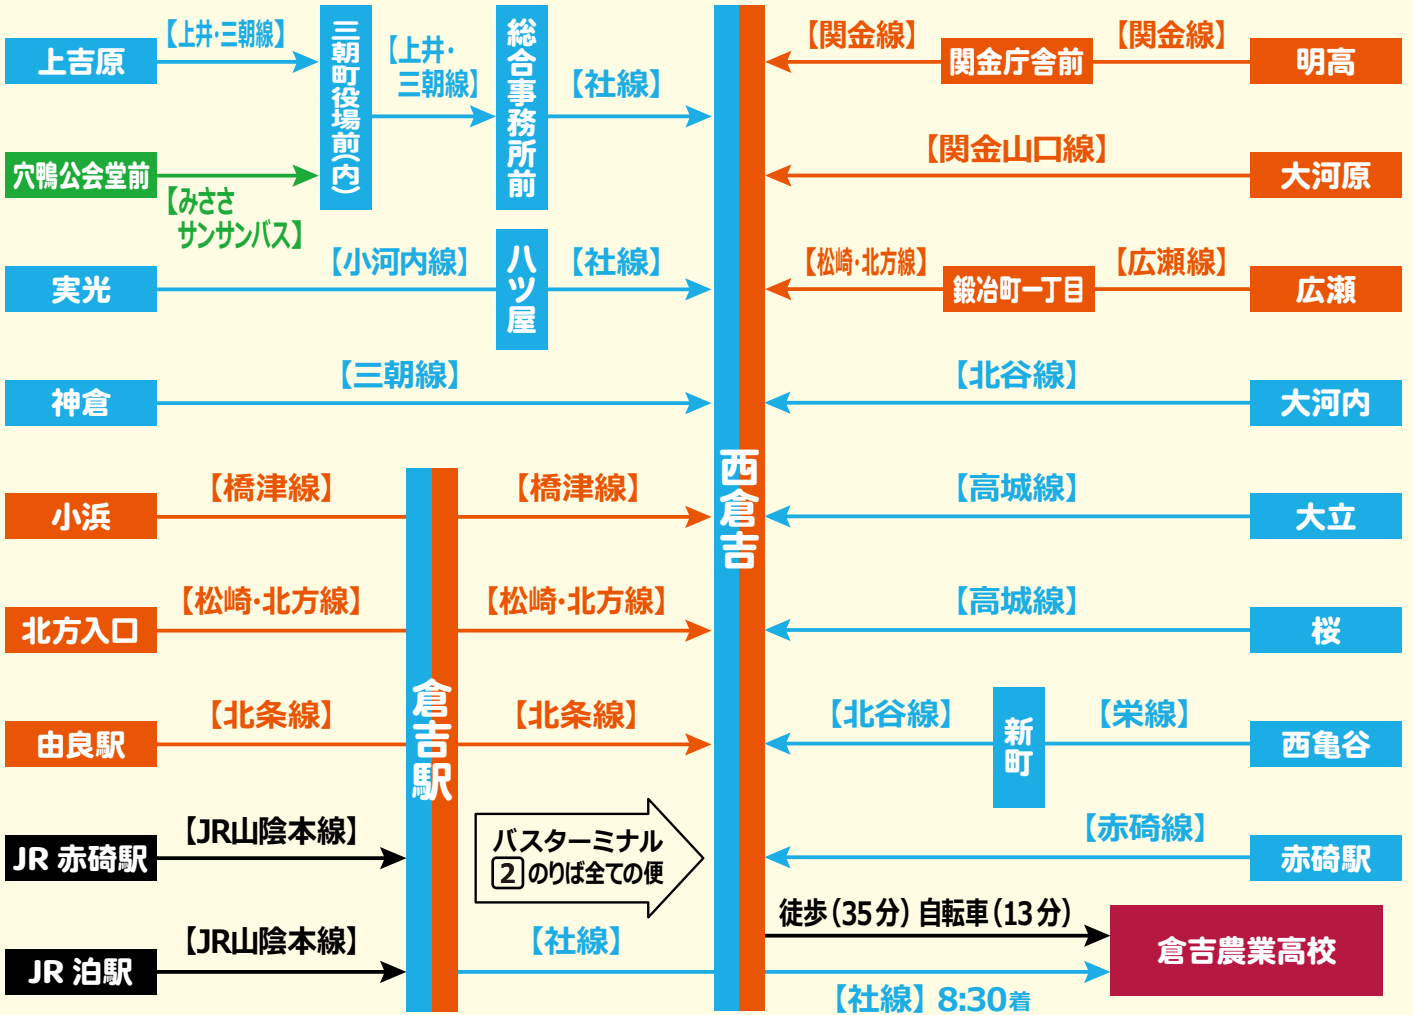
上吉原
【上井・三朝線】
三朝町役場前(内)
【上井・三朝線】
総合事務所前
【社線】
穴鴨公会堂前
【みささサンサンバス】

実光
【小河内線】
ハツ屋
【社線】

神倉
【三朝線】

小浜
【橋津線】
【橋津線】

北方入口
【松崎・北方線】
【松崎・北方線】

由良駅
【北条線】
【北条線】

倉吉駅

JR 赤碕駅
【JR山陰本線】

バスターミナル
2 のりば全ての便

JR 泊駅
【JR山陰本線】
【社線】

西倉吉

【関金線】
関金庁舎前
【関金線】
明高

【関金山口線】
大河原

【松崎・北方線】
鍛冶町一丁目
【広瀬線】
広瀬

【北谷線】
大河内

【高城線】
大立

【高城線】
桜

【北谷線】
新町
【栄線】
西亀谷

【赤碕線】
赤碕駅

徒歩(35分)自転車(13分)
倉吉農業高校
【社線】8:30着